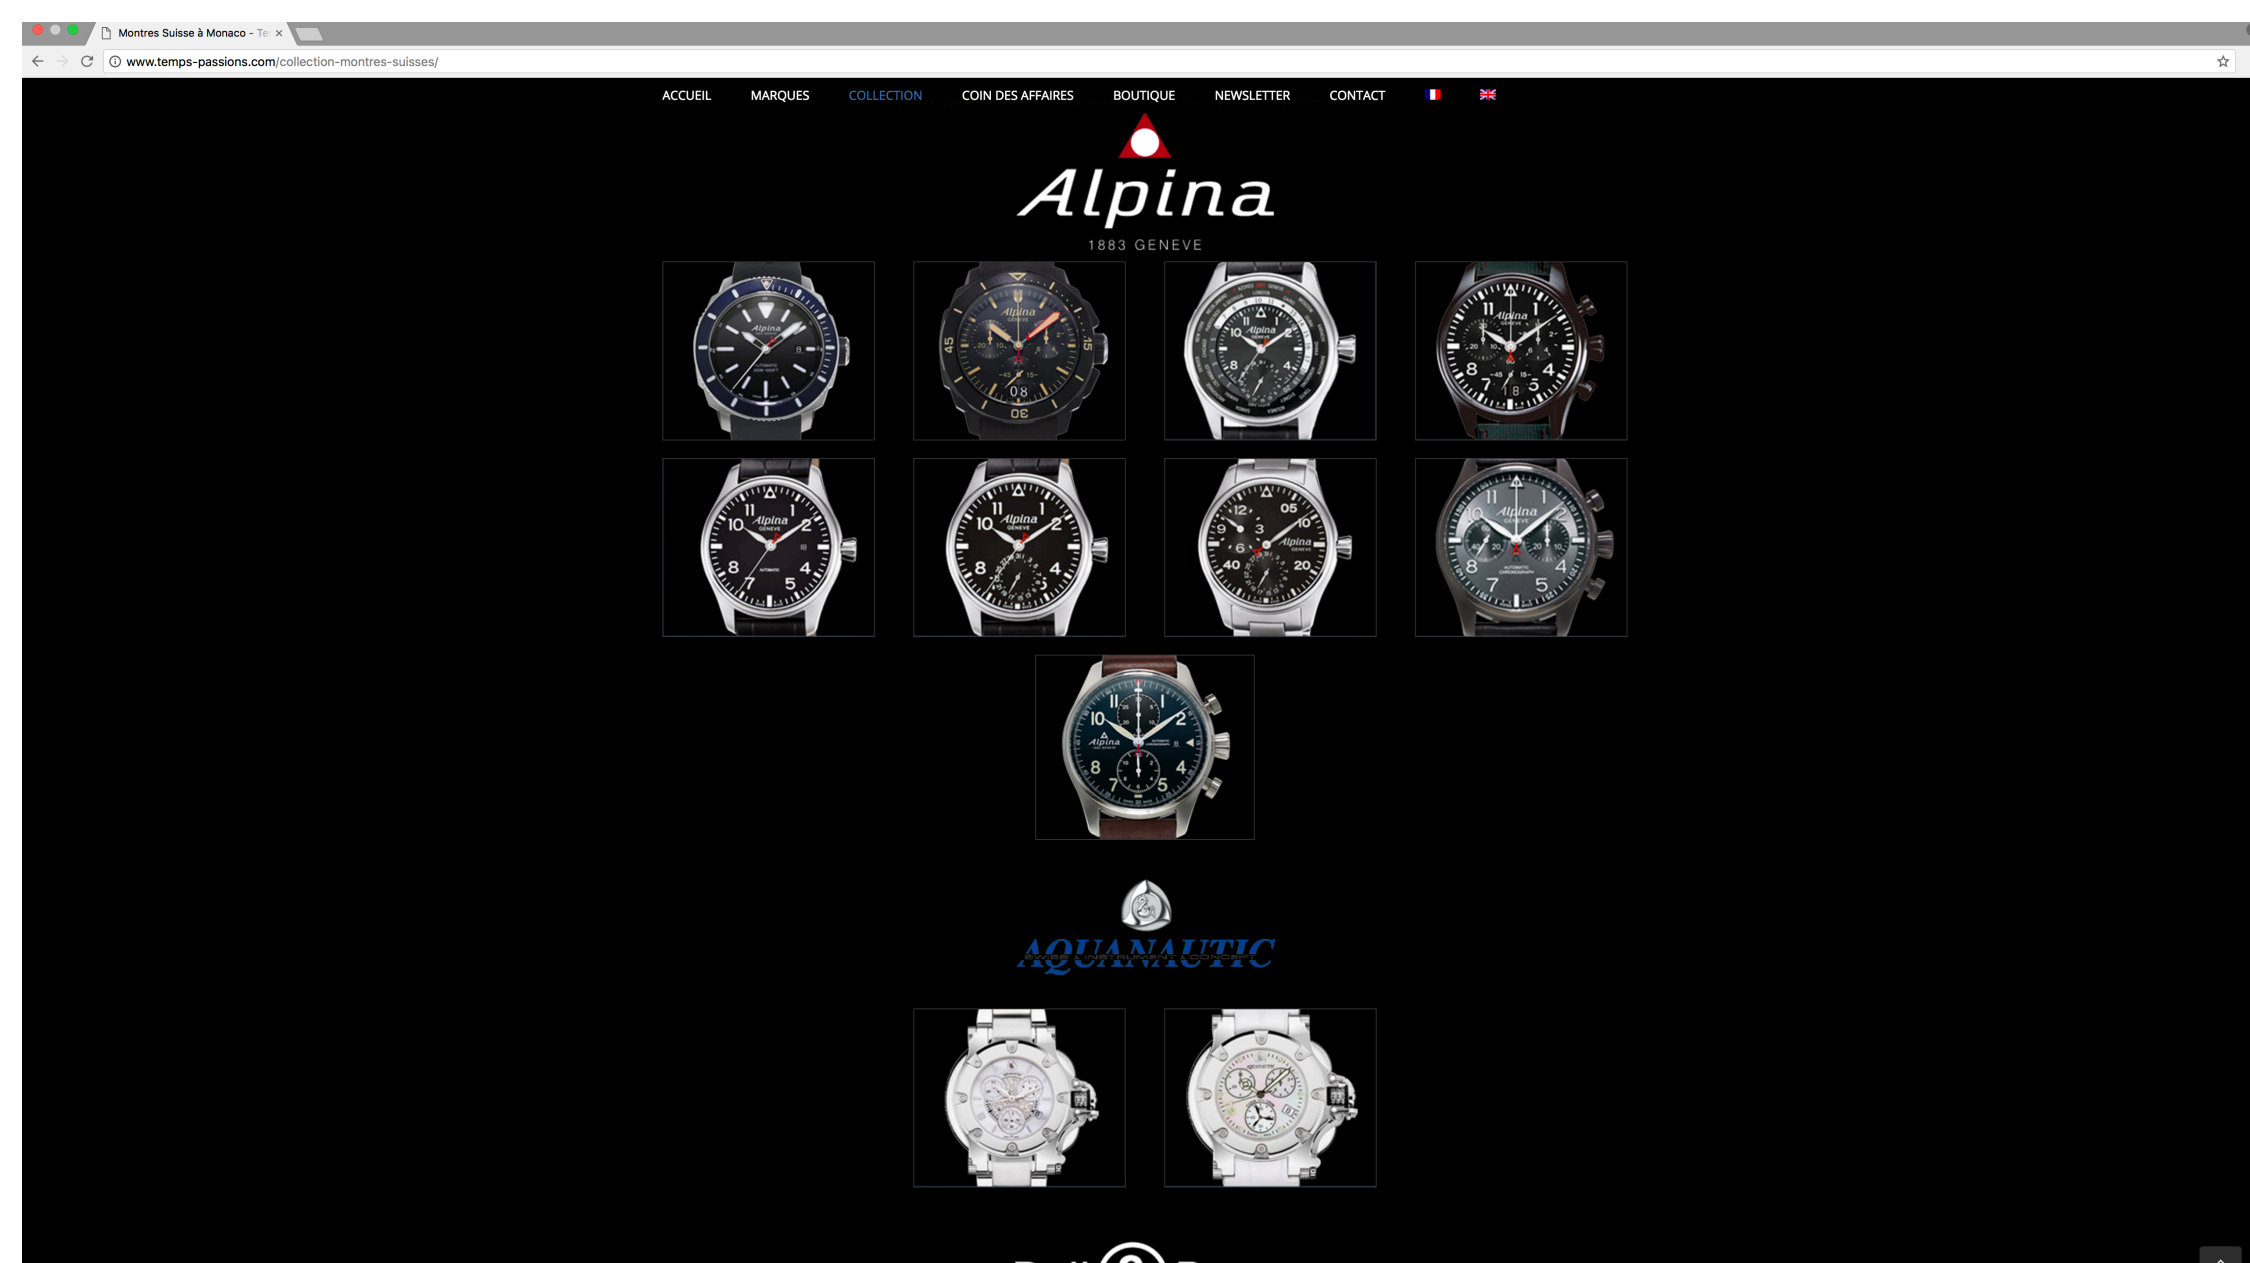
Montres Suisse à Monaco - Te ×

www.temps-passions.com/collection-montres-suisses/

ACCUEIL MARQUES COLLECTION COIN DES AFFAIRES BOUTIQUE NEWSLETTER CONTACT

Alpina
1883 GENEVE

AQUANAUTIC
SWISS INSTRUMENT CONCEPT